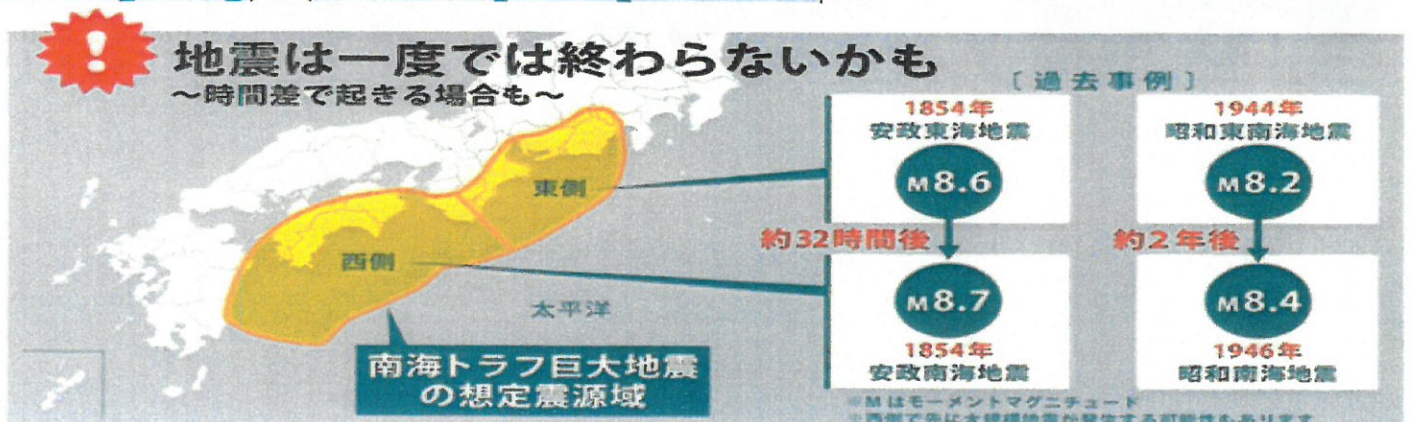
地震は一度では終わらないかも
～時間差で起きる場合も～

東側

西側

太平洋

南海トラフ巨大地震の想定震源域

〔過去事例〕

1854年
安政東海地震
M8.6

約32時間後

M8.7
1854年
安政南海地震

1944年
昭和東南海地震
M8.2

約2年後

M8.4
1946年
昭和南海地震

※Mはモーメントマグニチュード
※西側で先に大規模地震が発生する可能性もあります